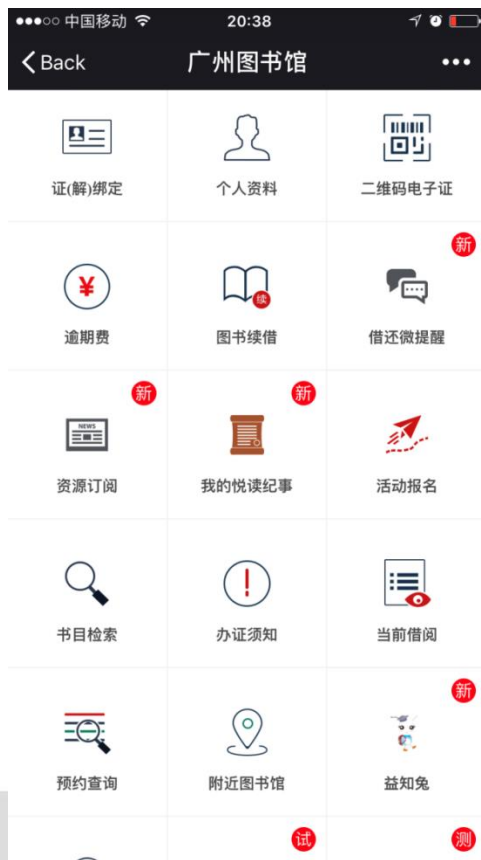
●●●○○ 中国移动 20:38

Back 广州图书馆 •••

证(解)绑定
个人资料
二维码电子证

新
逾期费
续
图书续借
借还微提醒

新
NEWS
资源订阅
新
我的悦读纪事
活动报名

书目检索
办证须知
当前借阅

新
预约查询
附近图书馆
益知兔

试
测